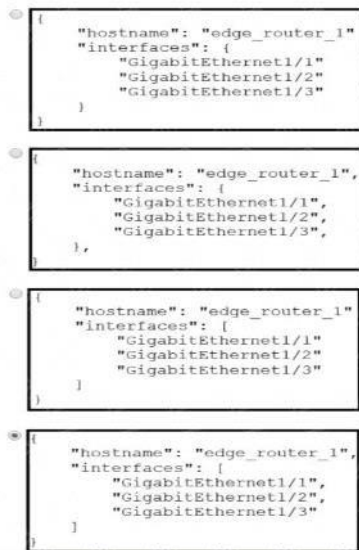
{
"hostname": "edge_router_1"
"interfaces": {
"GigabitEthernet1/1"
"GigabitEthernet1/2"
"GigabitEthernet1/3"
}
}

{
"hostname": "edge_router_1",
"interfaces": {
"GigabitEthernet1/1",
"GigabitEthernet1/2",
"GigabitEthernet1/3",
},
}

{
"hostname": "edge_router_1"
"interfaces": [
"GigabitEthernet1/1"
"GigabitEthernet1/2"
"GigabitEthernet1/3"
]
}

{
"hostname": "edge_router_1",
"interfaces": [
"GigabitEthernet1/1",
"GigabitEthernet1/2",
"GigabitEthernet1/3"
]
}